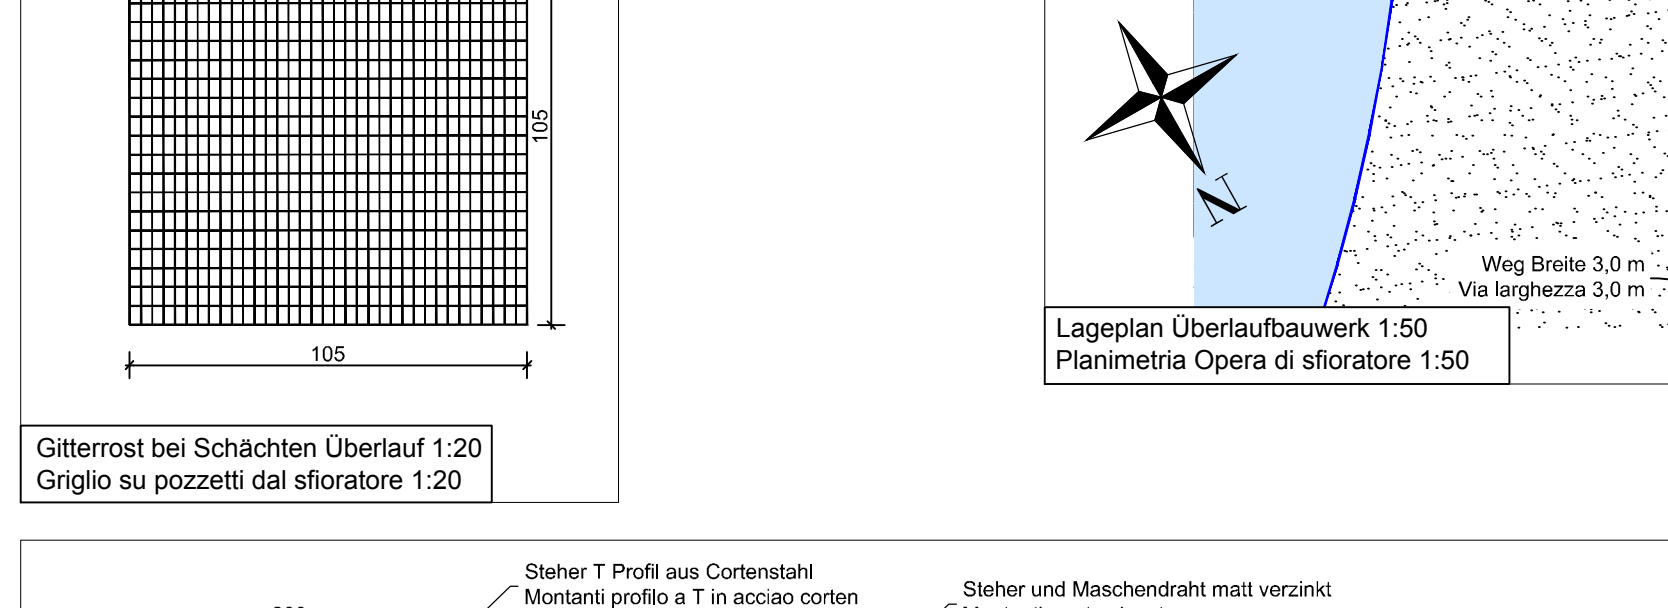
105

105

Gitterrost bei Schächten Überlauf 1:20
Griglio su pozzetti dal sfioratore 1:20

N

Weg Breite 3,0 m
Via larghezza 3,0 m

Lageplan Überlaufbauwerk 1:50
Planimetria Opera di sfioratore 1:50

Steher T Profil aus Cortenstahl
Montanti profilo a T in acciao corten

Steher und Maschendraht matt verzinkt
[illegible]